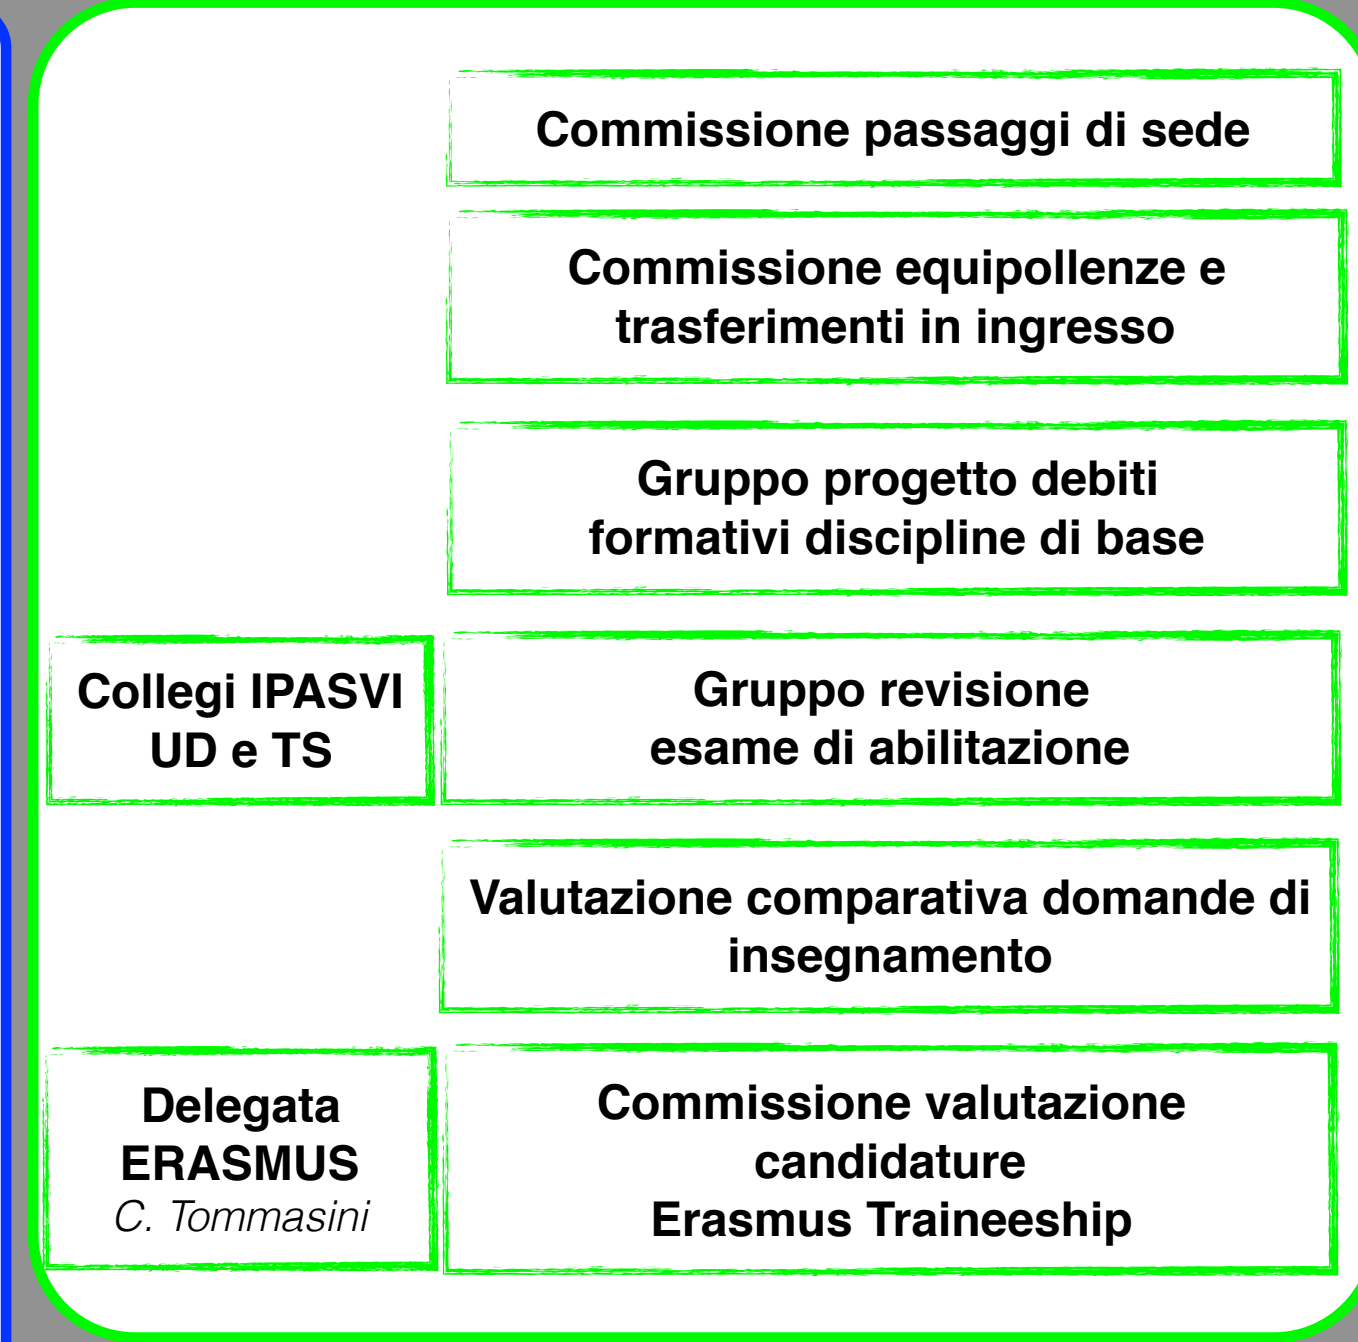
Commissione passaggi di sede

Commissione equipollenze e trasferimenti in ingresso

Gruppo progetto debiti formativi discipline di base

Collegi IPASVI UD e TS

Gruppo revisione esame di abilitazione

Valutazione comparativa domande di insegnamento

Delegata ERASMUS
C. Tommasini

Commissione valutazione candidature Erasmus Traineeship